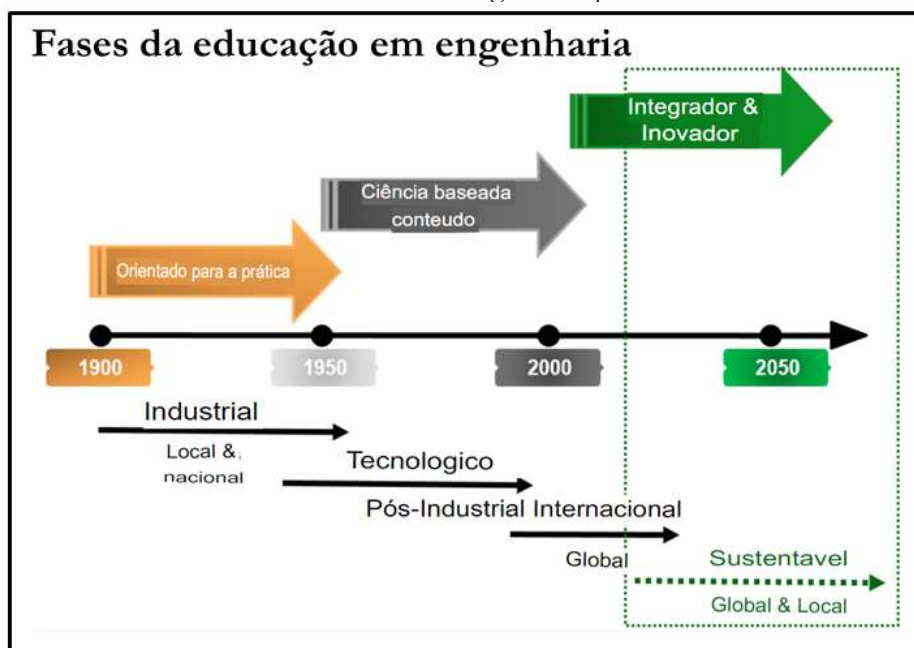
Fases da educação em engenharia

Integrador & Inovador

Ciência baseada conteudo

Orientado para a prática

1900

1950

2000

2050

Industrial

Local &, nacional

Tecnologico

Pós-Industrial Internacional

Global

Sustentavel

Global & Local